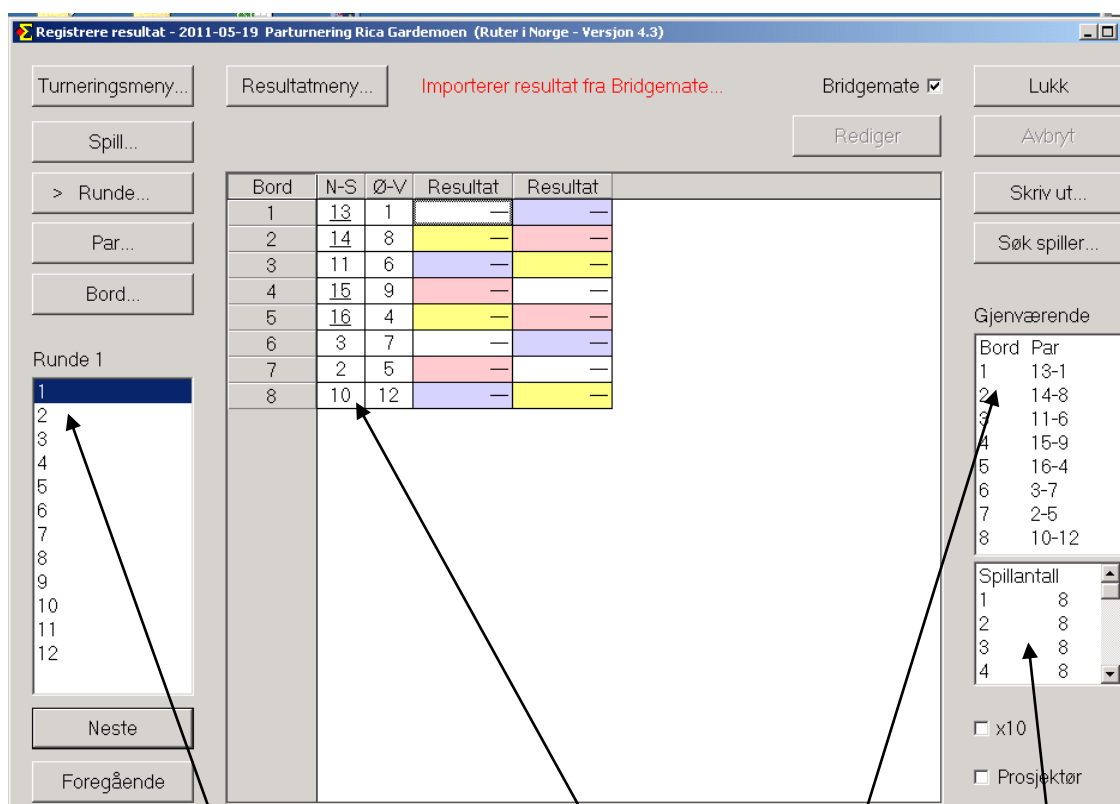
Registrere resultat - 2011-05-19 Parturnering Rica Gardemoen (Ruter i Norge - Versjon 4.3)

Turneringsmeny...

Resultatmeny...

Importerer resultat fra Bridgemate...

Bridgemate ☑

Lukk

Rediger

Avbryt

Spill...

> Runde...

Par...

Bord...

| Bord | N-S | Ø-V | Resultat | Resultat |
|---|---|---|---|---|
| 1 | 13 | 1 | — | — |
| 2 | 14 | 8 | — | — |
| 3 | 11 | 6 | — | — |
| 4 | 15 | 9 | — | — |
| 5 | 16 | 4 | — | — |
| 6 | 3 | 7 | — | — |
| 7 | 2 | 5 | — | — |
| 8 | 10 | 12 | — | — |

Skriv ut...

Søk spiller...

Gjenværende

| Bord | Par |
|---|---|
| 1 | 13-1 |
| 2 | 14-8 |
| 3 | 11-6 |
| 4 | 15-9 |
| 5 | 16-4 |
| 6 | 3-7 |
| 7 | 2-5 |
| 8 | 10-12 |

Runde 1

1
2
3
4
5
6
7
8
9
10
11
12

Spillantall

| | |
|---|---|
| 1 | 8 |
| 2 | 8 |
| 3 | 8 |
| 4 | 8 |

Neste

Foregående

☐ x10

☐ Prosjektør